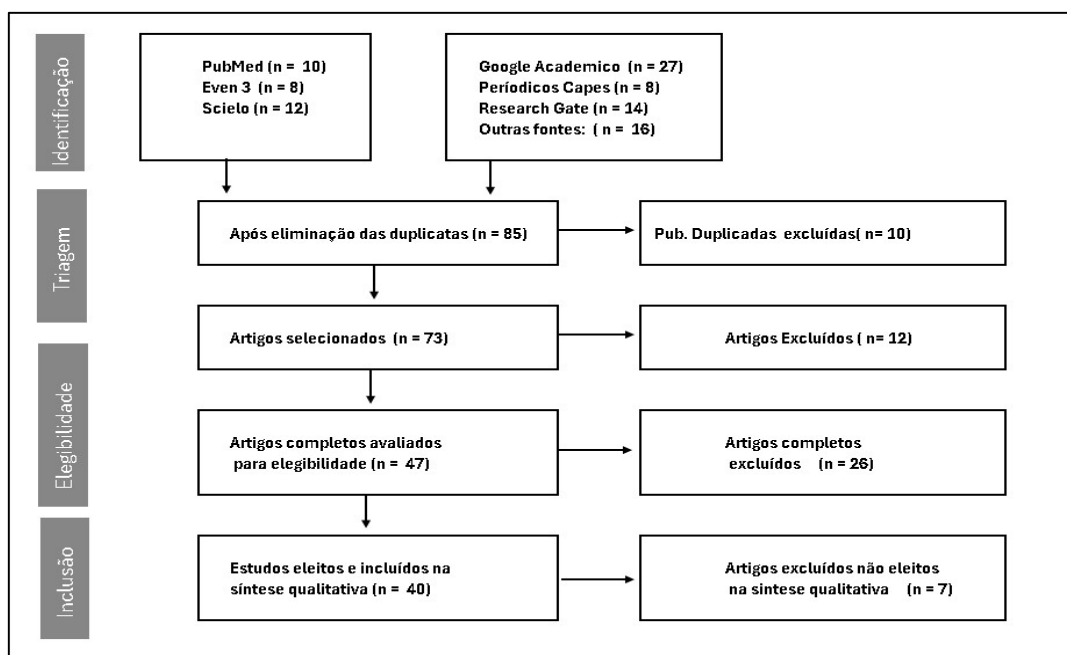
Identificação

PubMed (n = 10)
Even 3 (n = 8)
Scielo (n = 12)

Google Academico (n = 27)
Períodicos Capes (n = 8)
Research Gate (n = 14)
Outras fontes: ( n = 16)

Triagem

Após eliminação das duplicatas (n = 85)

Pub. Duplicadas excluídas( n= 10)

Artigos selecionados (n = 73)

Artigos Excluídos ( n= 12)

Elegibilidade

Artigos completos avaliados para elegibilidade (n = 47)

Artigos completos excluídos (n = 26)

Inclusão

Estudos eleitos e incluídos na síntese qualitativa (n = 40)

Artigos excluídos não eleitos na sintese qualitativa (n = 7)